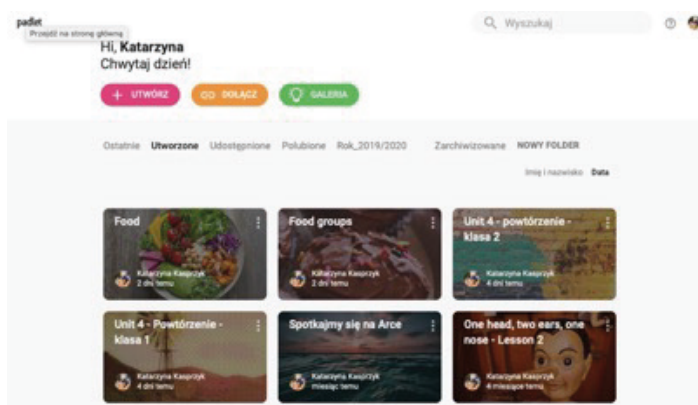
padlet
Przejdź na stronę główną

Wyszukaj

Hi, Katarzyna
Chwytaj dzień!

+ UTWÓRZ
DOŁĄCZ
GALERIA

Ostatnie Utworzone Udostępnione Polubione Rok_2019/2020 Zarchiwizowane NOWY FOLDER

Imię i nazwisko Data

Food
Katarzyna Kasprzyk
2 dni temu

Food groups
Katarzyna Kasprzyk
2 dni temu

Unit 4 - powtórzenie - klasa 2
Katarzyna Kasprzyk
4 dni temu

Unit 4 - Powtórzenie - klasa 1
Katarzyna Kasprzyk
4 dni temu

Spotkajmy się na Arce
Katarzyna Kasprzyk
miesiąc temu

One head, two ears, one nose - Lesson 2
Katarzyna Kasprzyk
4 miesiące temu